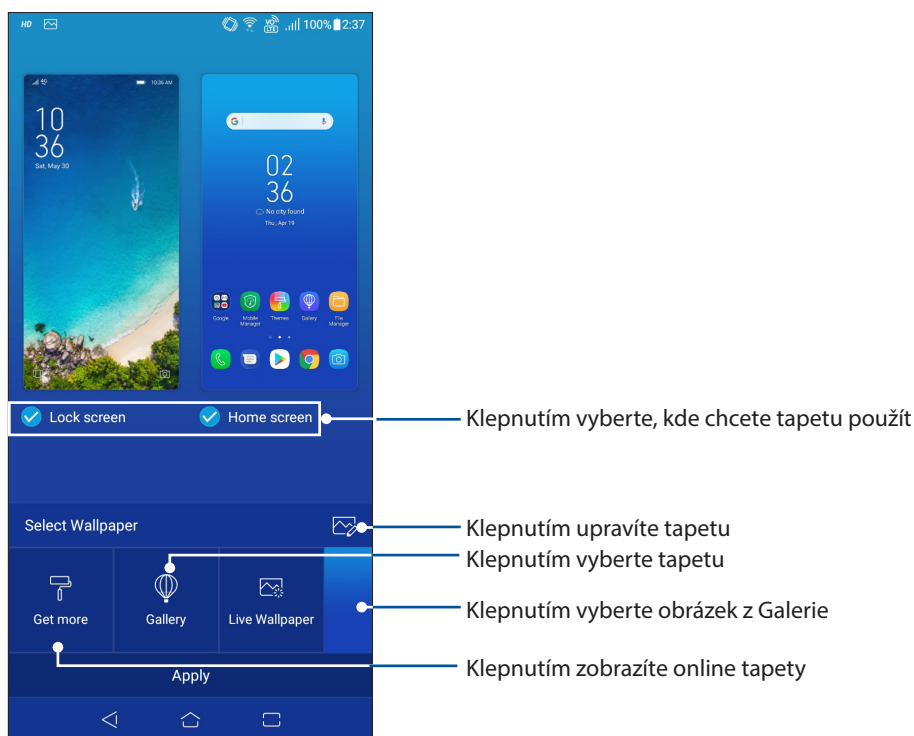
HD 100% 2:37

10
36
Sat, May 30

02
36
No city found
Thu., Apr 19

Google Mobile Manager Themes Gallery File Manager

Lock screen Home screen

Klepnutím vyberte, kde chcete tapetu použít

Select Wallpaper

Klepnutím upravíte tapetu

Klepnutím vyberte tapetu

Get more Gallery Live Wallpaper

Klepnutím vyberte obrázek z Galerie

Apply

Klepnutím zobrazíte online tapety